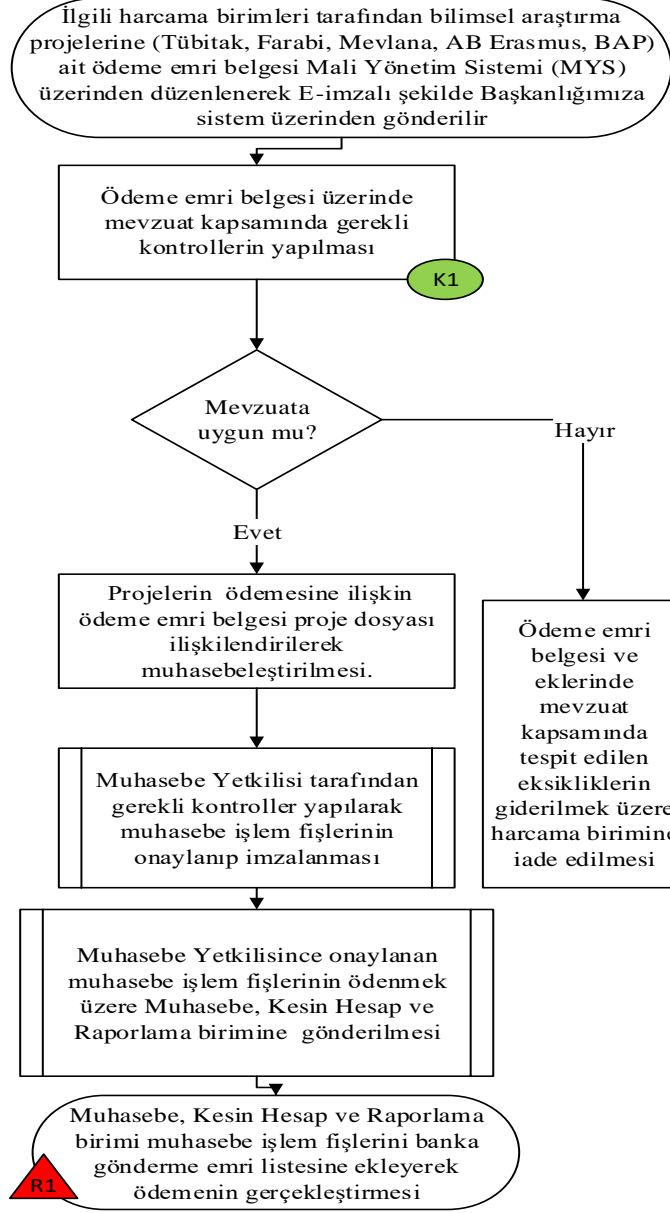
İlgili harcama birimleri tarafından bilimsel araştırma projelerine (Tübitak, Farabi, Mevlana, AB Erasmus, BAP) ait ödeme emri belgesi Mali Yönetim Sistemi (MYS) üzerinden düzenlenerek E-imzalı şekilde Başkanlığımıza sistem üzerinden gönderilir

Ödeme emri belgesi üzerinde mevzuat kapsamında gerekli kontrollerin yapılması

K1

Mevzuata uygun mu?

Hayır

Evet

Projelerin ödemesine ilişkin ödeme emri belgesi proje dosyası ilişkilendirilerek muhasebeleştirilmesi.

Ödeme emri belgesi ve eklerinde mevzuat kapsamında tespit edilen eksikliklerin giderilmek üzere harcama birimine iade edilmesi

Muhasebe Yetkilisi tarafından gerekli kontroller yapılarak muhasebe işlem fişlerinin onaylanıp imzalanması

Muhasebe Yetkilisince onaylanan muhasebe işlem fişlerinin ödenmek üzere Muhasebe, Kesin Hesap ve Raporlama birimine gönderilmesi

Muhasebe, Kesin Hesap ve Raporlama birimi muhasebe işlem fişlerini banka gönderme emri listesine ekleyerek ödemenin gerçekleştirmesi

R1